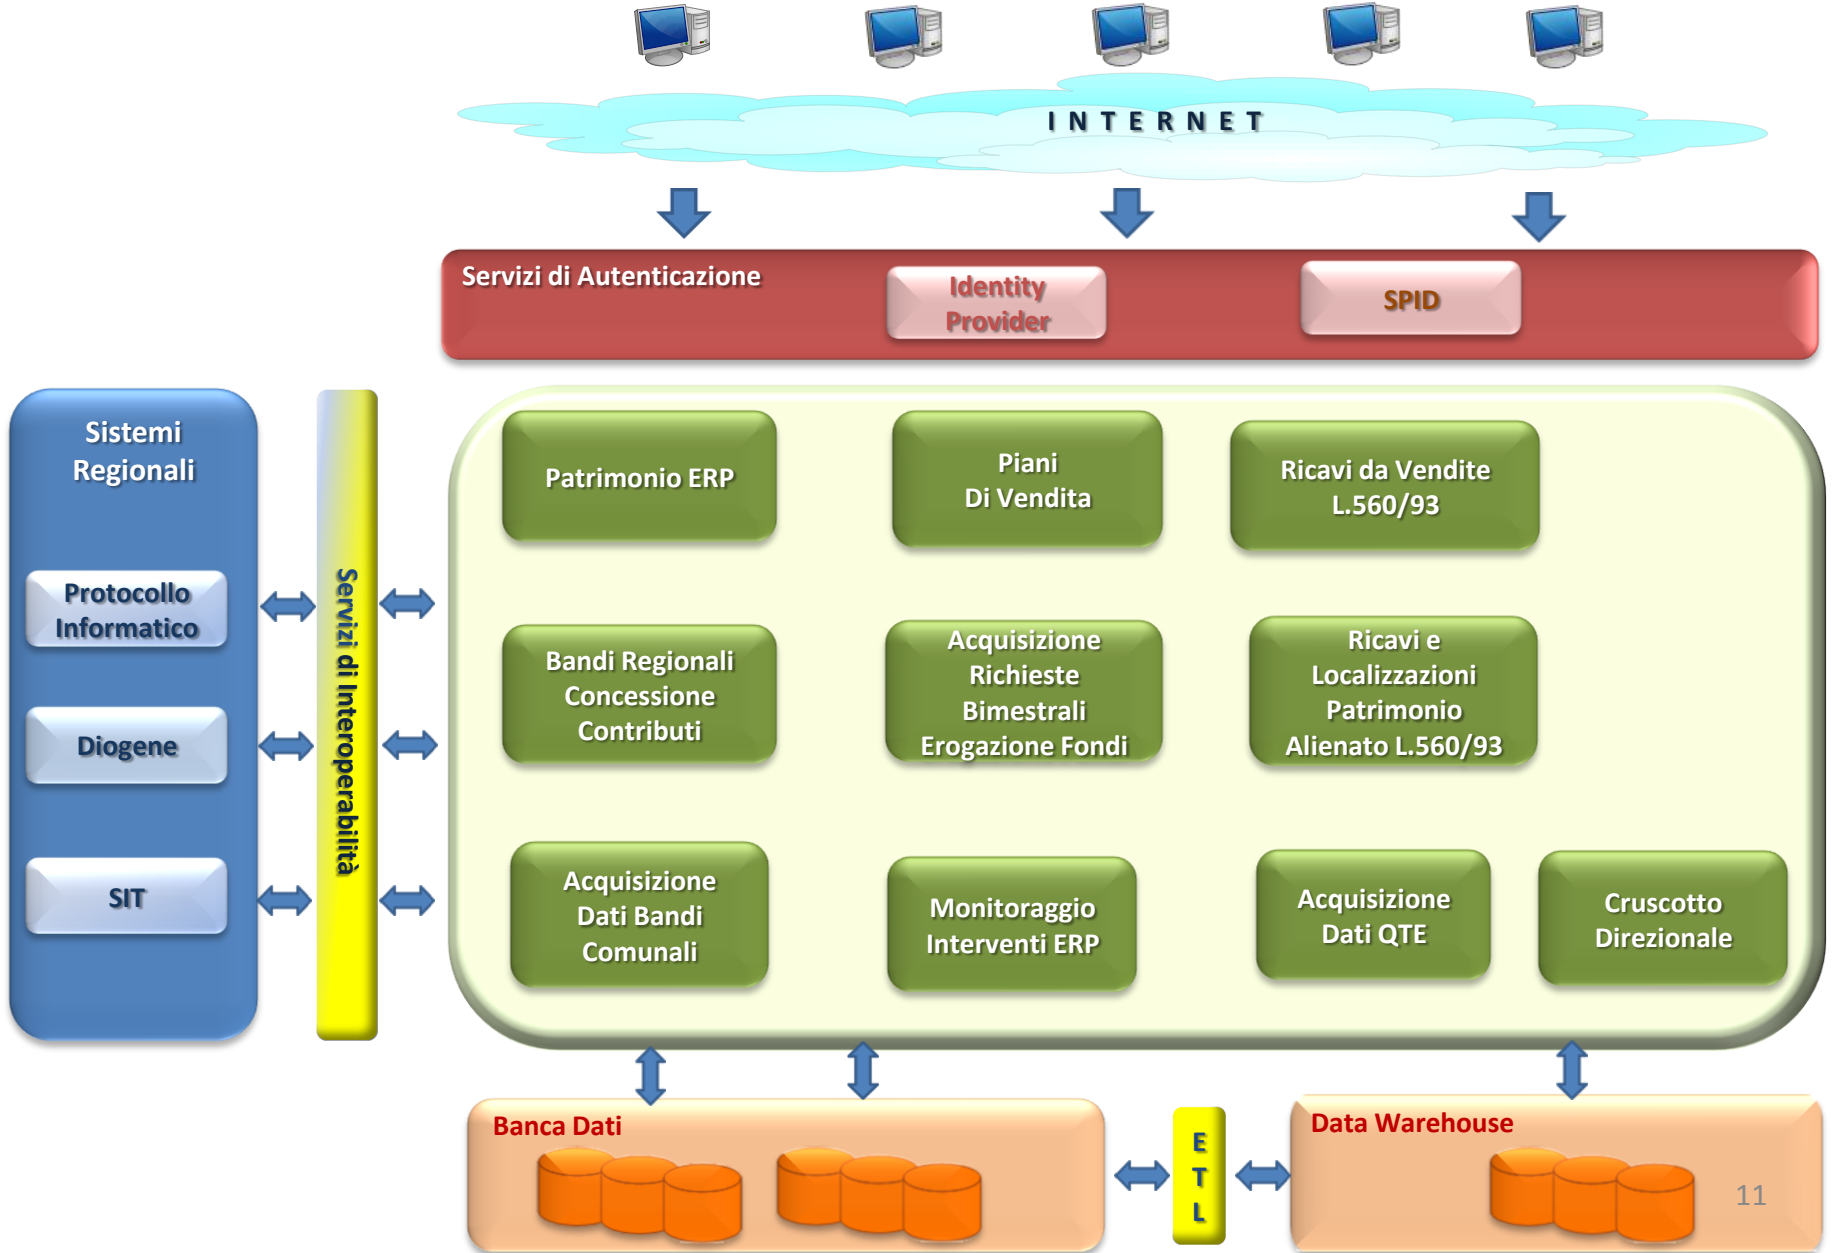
INTERNET

Servizi di Autenticazione

Identity Provider

SPID

Sistemi Regionali

Protocollo Informatico

Diogene

SIT

Servizi di Interoperabilità

Patrimonio ERP

Piani Di Vendita

Ricavi da Vendite L.560/93

Bandi Regionali Concessione Contributi

Acquisizione Richieste Bimestrali Erogazione Fondi

Ricavi e Localizzazioni Patrimonio Alienato L.560/93

Acquisizione Dati Bandi Comunali

Monitoraggio Interventi ERP

Acquisizione Dati QTE

Cruscotto Direzionale

Banca Dati

E T L

Data Warehouse

11